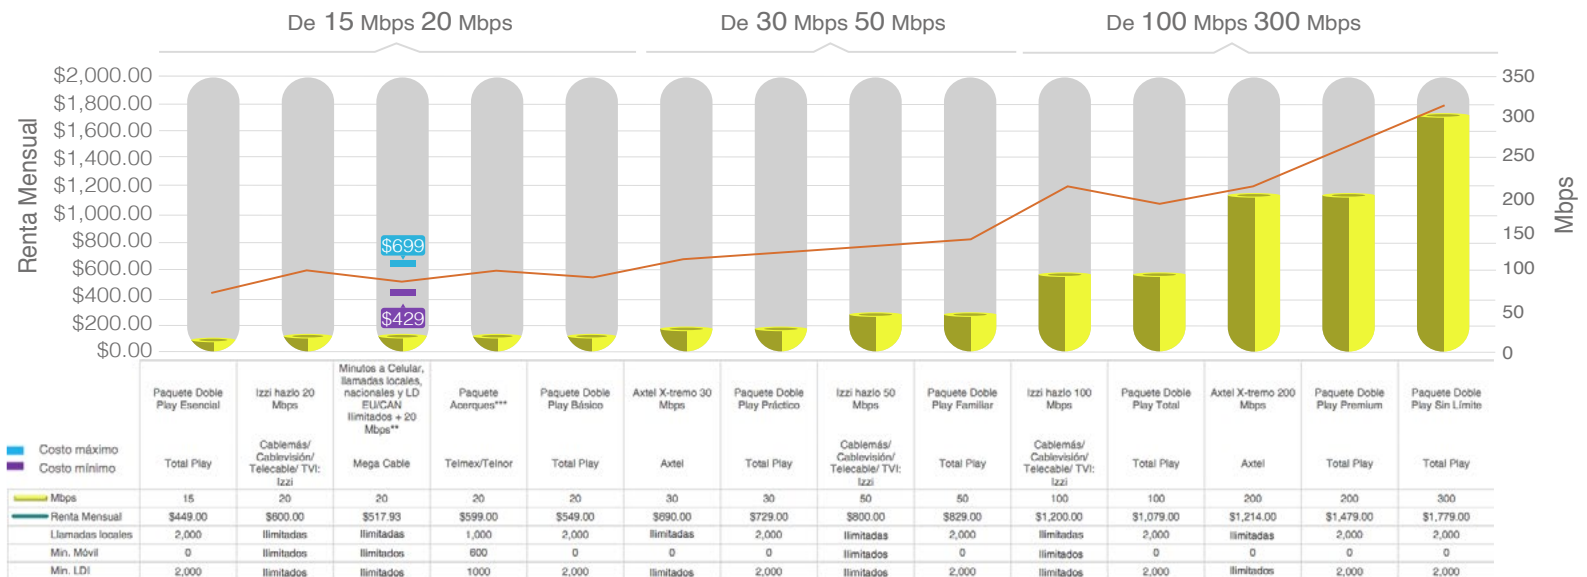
De 15 Mbps 20 Mbps

De 30 Mbps 50 Mbps

De 100 Mbps 300 Mbps

Renta Mensual

$2,000.00
$1,800.00
$1,600.00
$1,400.00
$1,200.00
$1,000.00
$800.00
$600.00
$400.00
$200.00
$0.00

350
300
250
200
150
100
50
0

Mbps

$699
$429

Costo máximo
Costo mínimo

| | Paquete Doble Play Esencial | Izzi hazlo 20 Mbps | Minutos a Celular, llamadas locales, nacionales y LD EU/CAN Ilimitados + 20 Mbps** | Paquete Acerques*** | Paquete Doble Play Básico | Axtel X-tremo 30 Mbps | Paquete Doble Play Práctico | Izzi hazlo 50 Mbps | Paquete Doble Play Familiar | Izzi hazlo 100 Mbps | Paquete Doble Play Total | Axtel X-tremo 200 Mbps | Paquete Doble Play Premium | Paquete Doble Play Sin Límite |
|---|---|---|---|---|---|---|---|---|---|---|---|---|---|---|
| | Total Play | Cablemás/ Cablevisión/ Telecable/ TVI: Izzi | Mega Cable | Telmex/Telnor | Total Play | Axtel | Total Play | Cablemás/ Cablevisión/ Telecable/ TVI: Izzi | Total Play | Cablemás/ Cablevisión/ Telecable/ TVI: Izzi | Total Play | Axtel | Total Play | Total Play |
| Mbps | 15 | 20 | 20 | 20 | 20 | 30 | 30 | 50 | 50 | 100 | 100 | 200 | 200 | 300 |
| Renta Mensual | $449.00 | $600.00 | $517.93 | $599.00 | $549.00 | $690.00 | $729.00 | $800.00 | $829.00 | $1,200.00 | $1,079.00 | $1,214.00 | $1,479.00 | $1,779.00 |
| Llamadas locales | 2,000 | Ilimitadas | Ilimitadas | 1,000 | 2,000 | Ilimitadas | 2,000 | Ilimitadas | 2,000 | Ilimitadas | 2,000 | Ilimitadas | 2,000 | 2,000 |
| Min. Móvil | 0 | Ilimitados | Ilimitados | 600 | 0 | 0 | 0 | Ilimitados | 0 | Ilimitados | 0 | 0 | 0 | 0 |
| Min. LDI | 2,000 | Ilimitados | Ilimitados | 1000 | 2,000 | Ilimitados | 2,000 | Ilimitados | 2,000 | Ilimitados | 2,000 | Ilimitados | 2,000 | 2,000 |